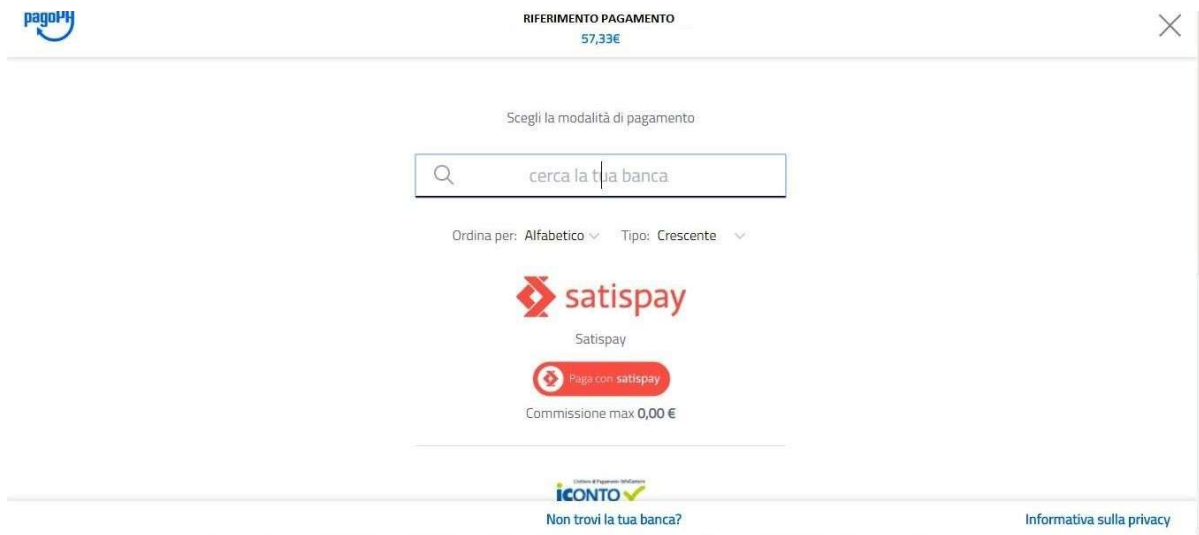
pagoPA

RIFERIMENTO PAGAMENTO
57,33€

Scegli la modalità di pagamento

cerca la tua banca

Ordina per: Alfabetico Tipo: Crescente

satispay

Satispay

Paga con satispay

Commissione max 0,00 €

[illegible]
iCONTO

Non trovi la tua banca?

Informativa sulla privacy